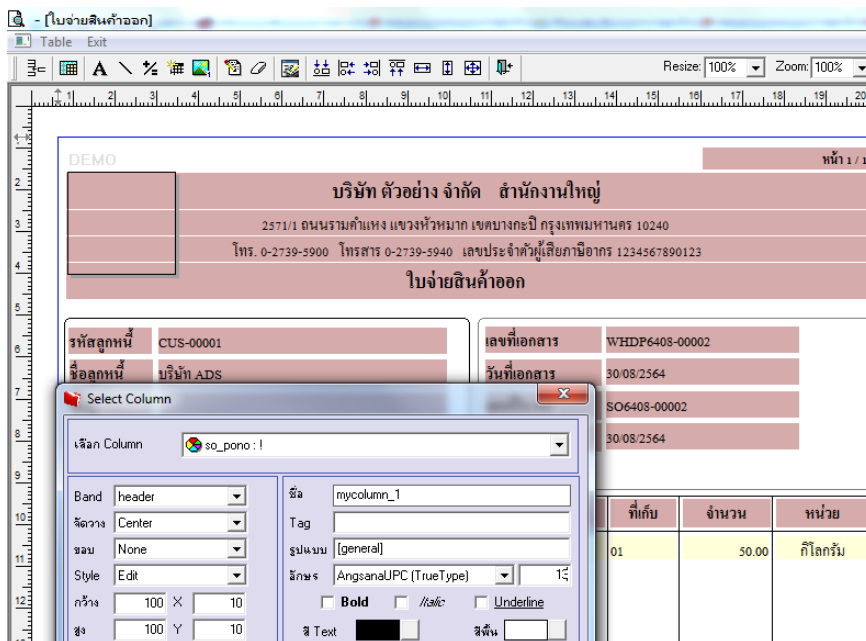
- [ใบจ่ายสินค้าออก]
Table Exit
Resize: 100% Zoom: 100%

DEMO
หน้า 1 / 1
บริษัท ตัวอย่าง จำกัด สำนักงานใหญ่
2571/1 ถนนรามคำแหง แขวงหัวหมาก เขตบางกะปิ กรุงเทพมหานคร 10240
โทร. 0-2739-5900 โทรสาร 0-2739-5940 เลขประจำตัวผู้เสียภาษีอากร 1234567890123
ใบจ่ายสินค้าออก

รหัสลูกหนี้ CUS-00001
ชื่อลูกหนี้ บริษัท ADS
เลขที่เอกสาร WHDP6408-00002
วันที่เอกสาร 30/08/2564
SO6408-00002
30/08/2564

| ที่เก็บ | จำนวน | หน่วย |
|---|---|---|
| 01 | 50.00 | กิโลกรัม |

Select Column
เลือก Column so_pono : !
Band header
จัดวาง Center
ขอบ None
Style Edit
กว้าง 100 X 10
สูง 100 Y 10
ชื่อ mycolumn_1
Tag
รูปแบบ [general]
อักษร AngsanaUPC (TrueType) 1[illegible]
Bold Italic Underline
สี Text สีพื้น